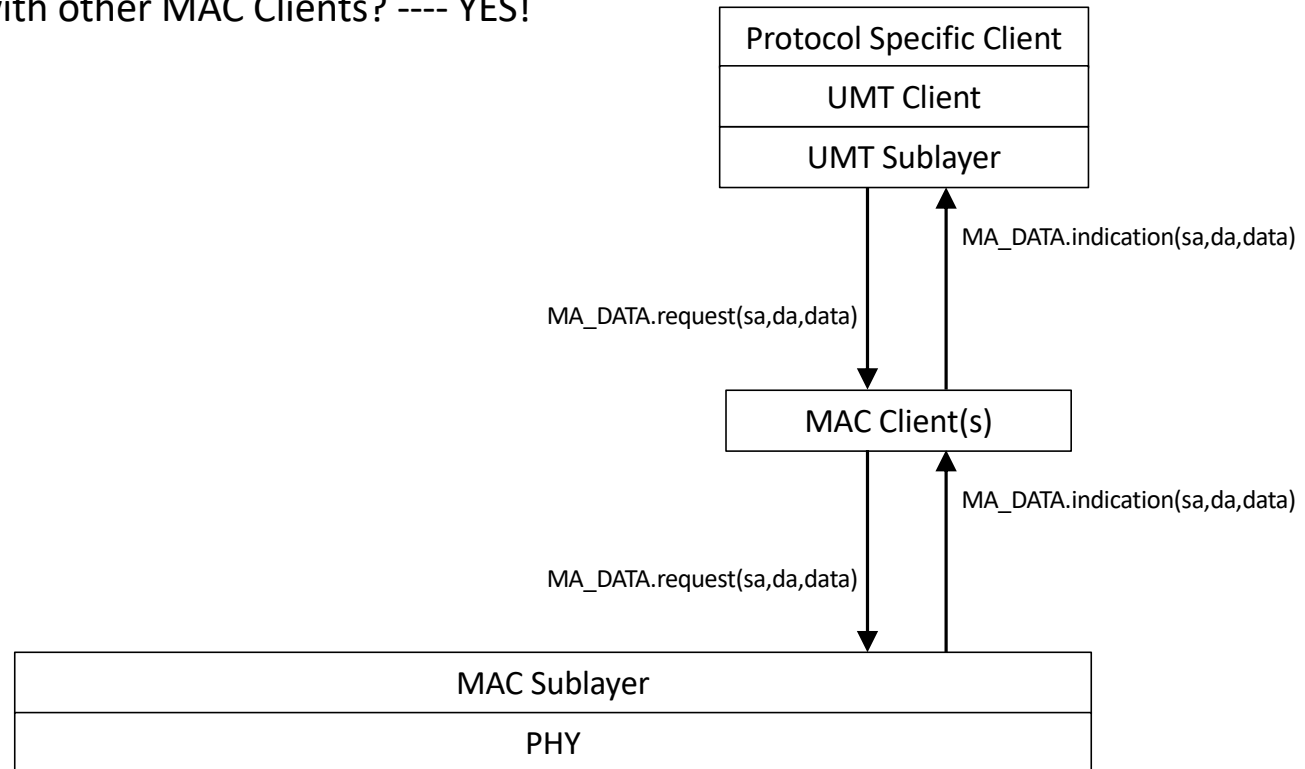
ith other MAC Clients? ---- YES!

Protocol Specific Client
UMT Client
UMT Sublayer

MA_DATA.indication(sa,da,data)

MA_DATA.request(sa,da,data)

MAC Client(s)

MA_DATA.indication(sa,da,data)

MA_DATA.request(sa,da,data)

MAC Sublayer
PHY